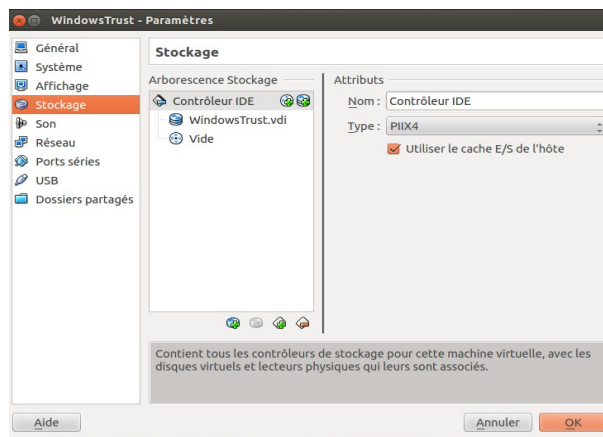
WindowsTrust - Paramètres

Général
Système
Affichage
Stockage
Son
Réseau
Ports séries
USB
Dossiers partagés

Stockage

Arborescence Stockage

Contrôleur IDE
WindowsTrust.vdi
Vide

Attributs

Nom : Contrôleur IDE

Type : PIIX4

Utiliser le cache E/S de l'hôte

Contient tous les contrôleurs de stockage pour cette machine virtuelle, avec les disques virtuels et lecteurs physiques qui leurs sont associés.

Aide

Annuler

OK